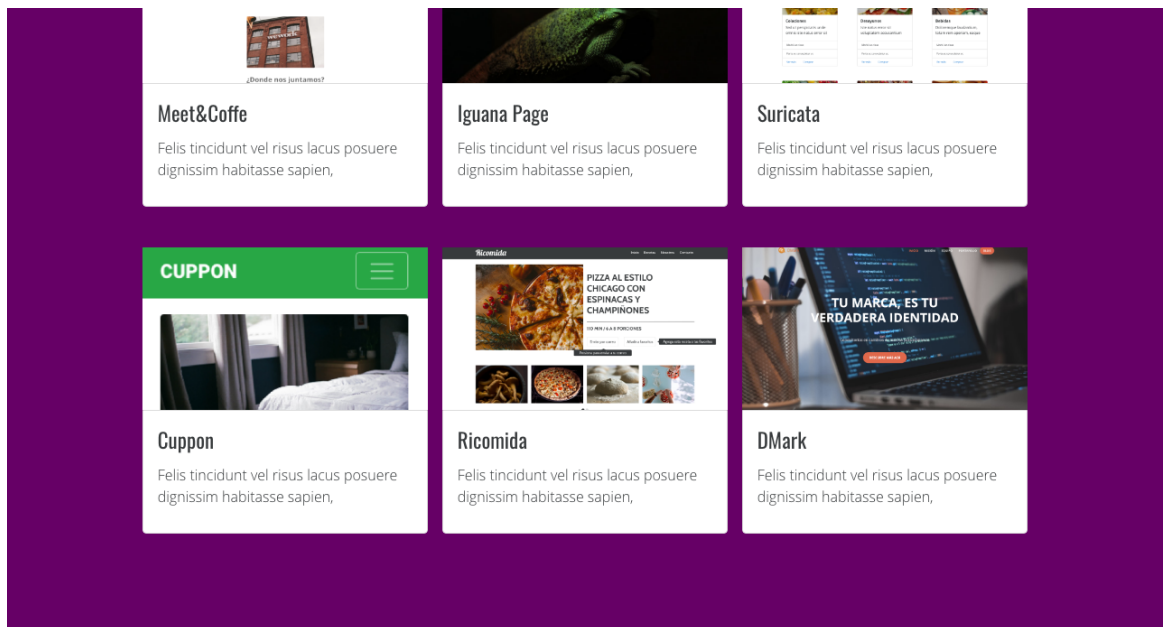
¿Donde nos juntamos?

Meet&Coffe

Felis tincidunt vel risus lacus posuere dignissim habitasse sapien,

Iguana Page

Felis tincidunt vel risus lacus posuere dignissim habitasse sapien,

Suricata

Felis tincidunt vel risus lacus posuere dignissim habitasse sapien,

CUPPON

Cuppon

Felis tincidunt vel risus lacus posuere dignissim habitasse sapien,

Ricomida

PIZZA AL ESTILO CHICAGO CON ESPINACAS Y CHAMPIÑONES

Ricomida

Felis tincidunt vel risus lacus posuere dignissim habitasse sapien,

TU MARCA, ES TU VERDADERA IDENTIDAD

DMark

Felis tincidunt vel risus lacus posuere dignissim habitasse sapien,